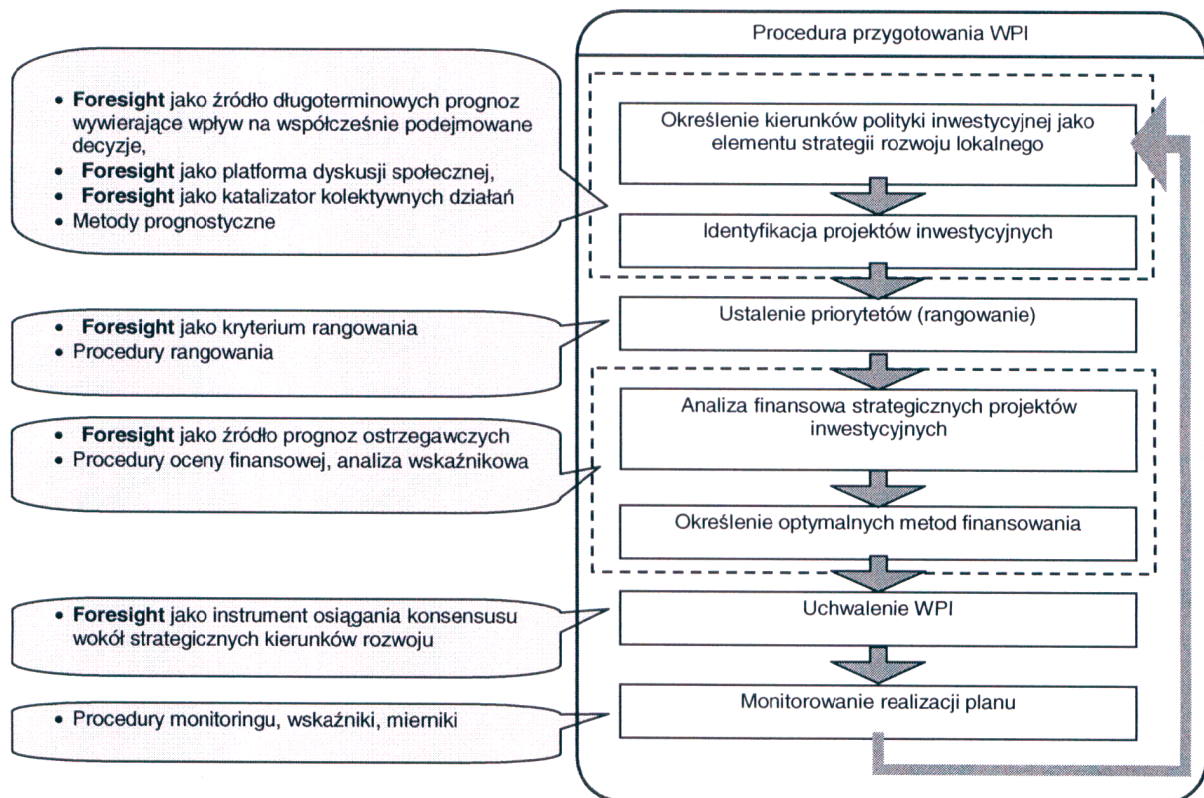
Procedura przygotowania WPI

• Foresight jako źródło długoterminowych prognoz wywierające wpływ na współcześnie podejmowane decyzje,
• Foresight jako platforma dyskusji społecznej,
• Foresight jako katalizator kolektywnych działań
• Metody prognostyczne

Określenie kierunków polityki inwestycyjnej jako elementu strategii rozwoju lokalnego

Identyfikacja projektów inwestycyjnych

• Foresight jako kryterium rangowania
• Procedury rangowania

Ustalenie priorytetów (rangowanie)

• Foresight jako źródło prognoz ostrzegawczych
• Procedury oceny finansowej, analiza wskaźnikowa

Analiza finansowa strategicznych projektów inwestycyjnych

Określenie optymalnych metod finansowania

• Foresight jako instrument osiągania konsensusu wokół strategicznych kierunków rozwoju

Uchwalenie WPI

• Procedury monitoringu, wskaźniki, mierniki

Monitorowanie realizacji planu